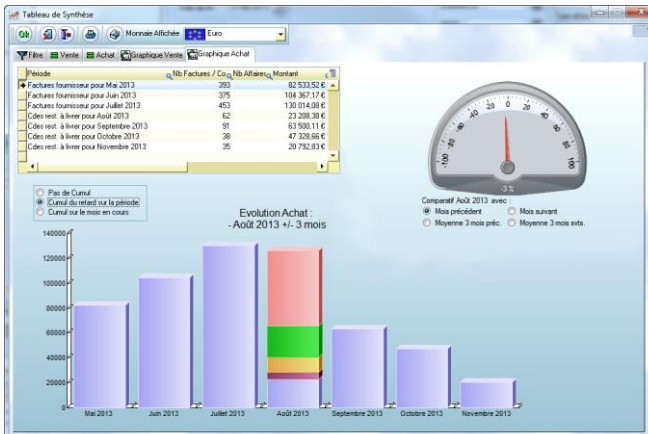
Tableau de Synthèse

Ok

Monnaie Affichée Euro

Filtre Vente Achat Graphique Vente Graphique Achat

| Période | Nb Factures / Co | Nb Affaires | Montant |
|---|---|---|---|
| Factures fournisseur pour Mai 2013 | 393 | | 82 533,52 € |
| Factures fournisseur pour Juin 2013 | 375 | | 104 367,17 € |
| Factures fournisseur pour Juillet 2013 | 453 | | 130 014,08 € |
| Cdes rest. à livrer pour Août 2013 | 62 | | 23 208,38 € |
| Cdes rest. à livrer pour Septembre 2013 | 91 | | 63 500,11 € |
| Cdes rest. à livrer pour Octobre 2013 | 38 | | 47 328,66 € |
| Cdes rest. à livrer pour Novembre 2013 | 35 | | 20 792,83 € |

-100 -80 -60 -40 -20 0 20 40 60 80 100

-3 %

Pas de Cumul
Cumul du retard sur la période
Cumul sur le mois en cours

Comparatif Août 2013 avec :
Mois précédent
Mois suivant
Moyenne 3 mois préc.
Moyenne 3 mois svts.

Evolution Achat :
- Août 2013 +/- 3 mois

140000
120000
100000
80000
60000
40000
20000
0

Mai 2013 Juin 2013 Juillet 2013 Août 2013 Septembre 2013 Octobre 2013 Novembre 2013